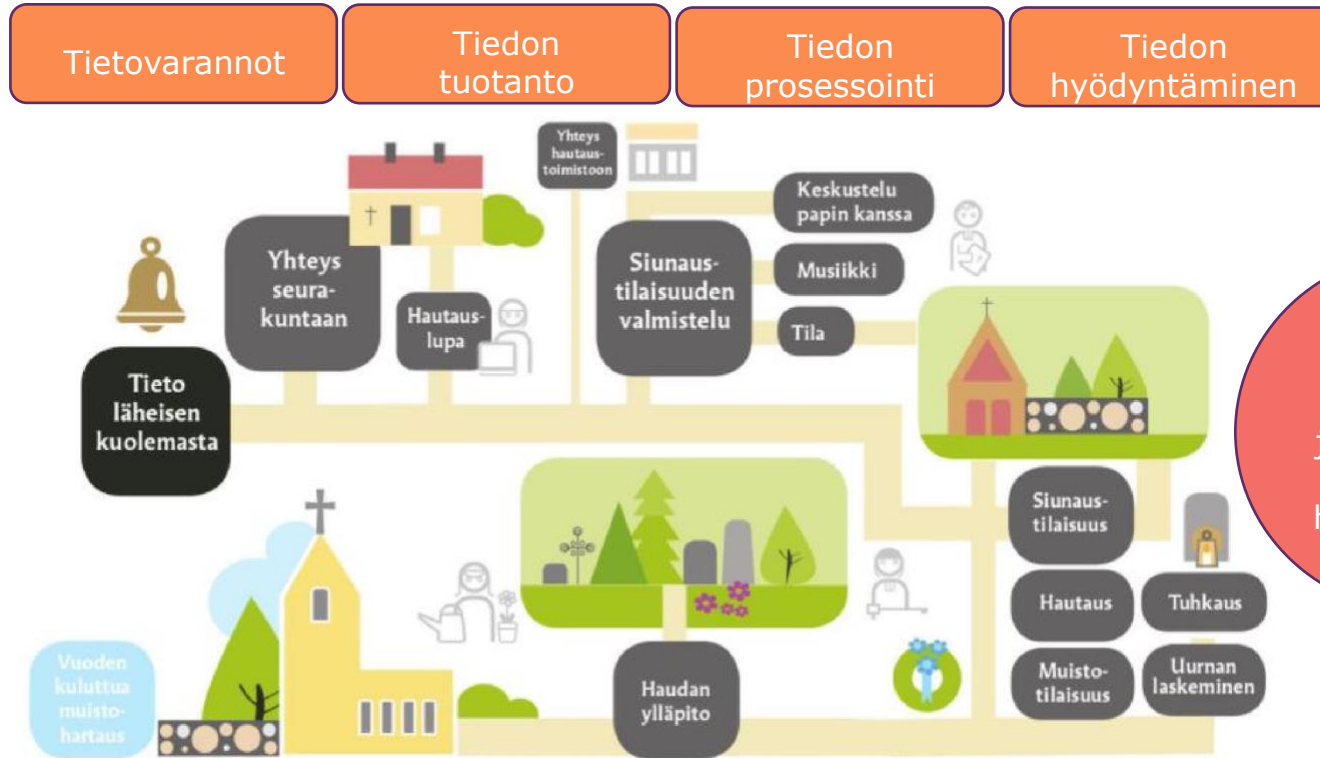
Tietovarannot

Tiedon tuotanto

Tiedon prosessointi

Tiedon hyödyntäminen

Yhteys hautaustoimistoon

Keskustelu papin kanssa

Yhteys seurakuntaan

Siunaustilaisuuden valmistelu

Musiikki

Hautauslupa

Tila

Tieto läheisen kuolemasta

Siunaustilaisuus

Hautaus

Tuhkaus

Muistotilaisuus

Uurnan laskeminen

Haudan ylläpito

Vuoden kuluttua muistohartaus

J

H